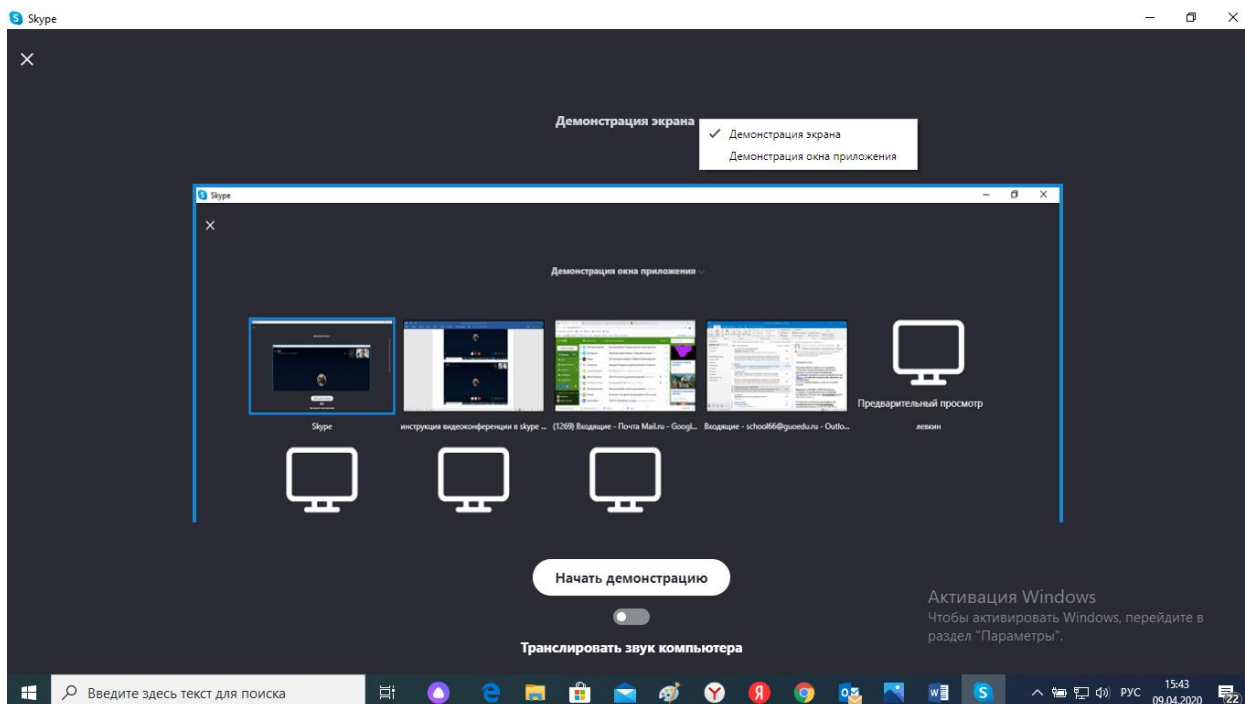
Skype

Демонстрация экрана

✓ Демонстрация экрана
Демонстрация окна приложения

Skype

Демонстрация окна приложения

Skype
инструкция видеоконференции в skype ...
(1269) Входящие - Почта Mail.ru - Googl...
Входящие - school66@guoedu.ru - Outlo...
Предварительный просмотр
левкин

Начать демонстрацию

Транслировать звук компьютера

Активация Windows
Чтобы активировать Windows, перейдите в раздел "Параметры".

Введите здесь текст для поиска
РУС 15:43 09.04.2020 22